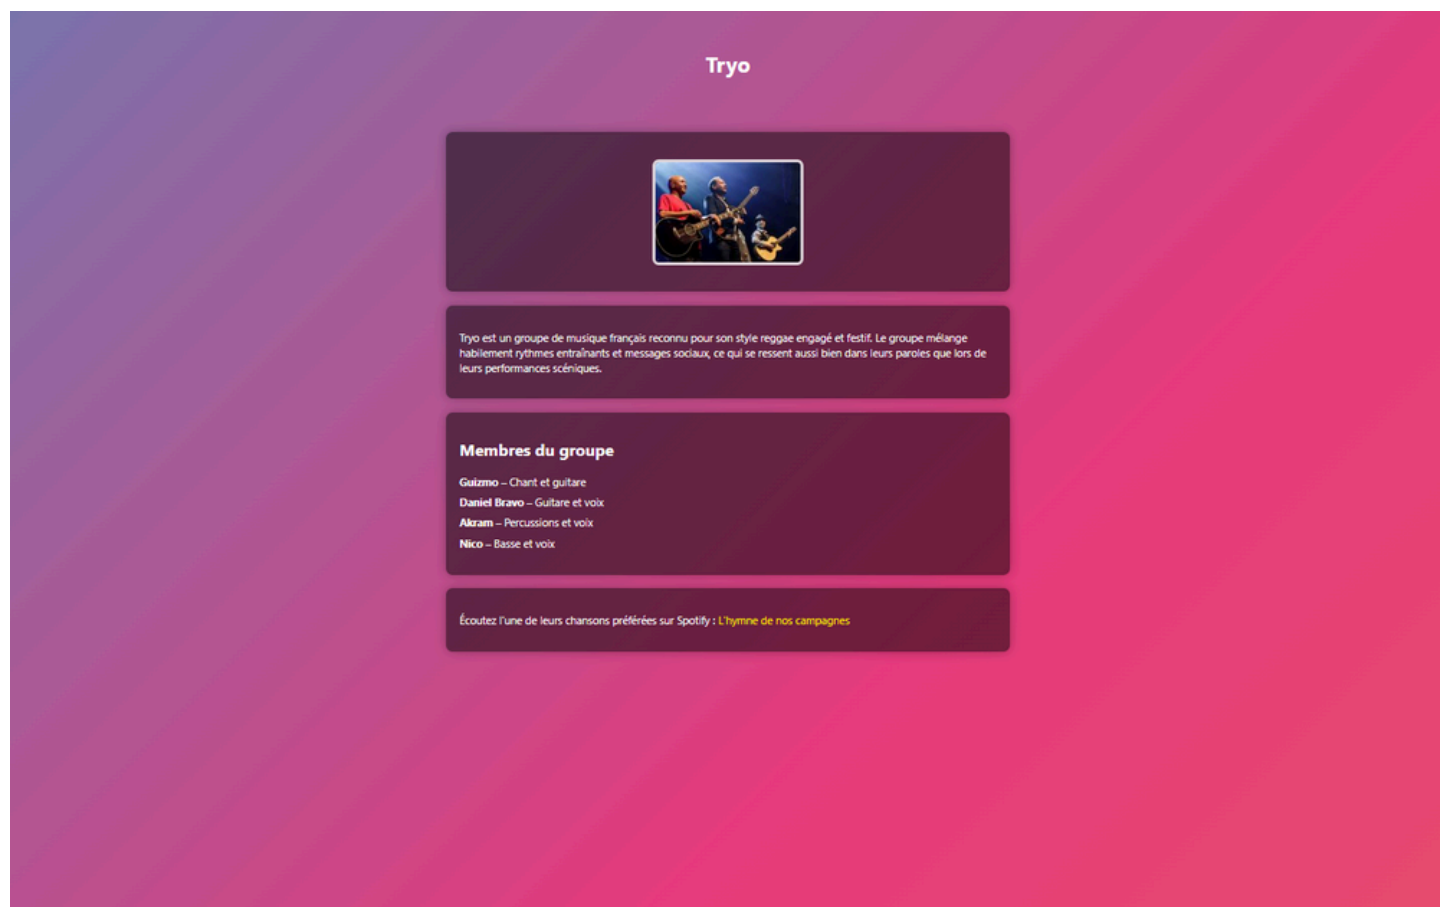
Tryo

Tryo est un groupe de musique français reconnu pour son style reggae engagé et festif. Le groupe mélange habilement rythmes entraînants et messages sociaux, ce qui se ressent aussi bien dans leurs paroles que lors de leurs performances scéniques.

Membres du groupe

**Guizmo** – Chant et guitare
**Daniel Bravo** – Guitare et voix
**Akram** – Percussions et voix
**Nico** – Basse et voix

Écoutez l'une de leurs chansons préférées sur Spotify : L'hymne de nos campagnes